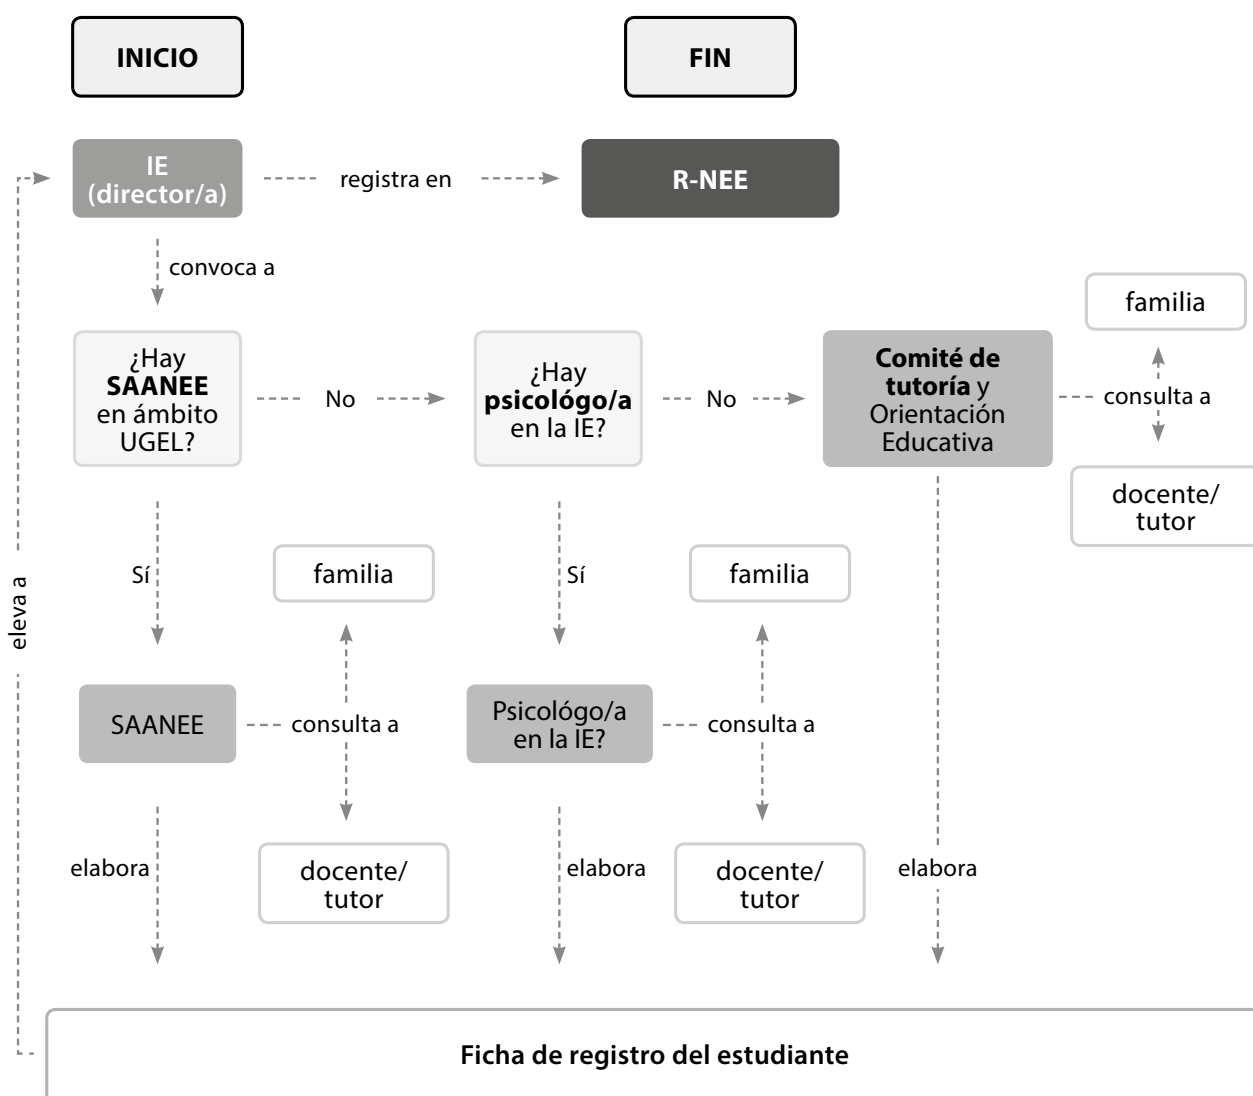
INICIO

FIN

IE (director/a)

registra en

R-NEE

convoca a

¿Hay SAANEE en ámbito UGEL?

No

¿Hay psicológo/a en la IE?

No

Comité de tutoría y Orientación Educativa

consulta a

familia

docente/ tutor

Sí

familia

Sí

familia

eleva a

SAANEE

consulta a

Psicológo/a en la IE?

consulta a

elabora

docente/ tutor

elabora

docente/ tutor

elabora

Ficha de registro del estudiante